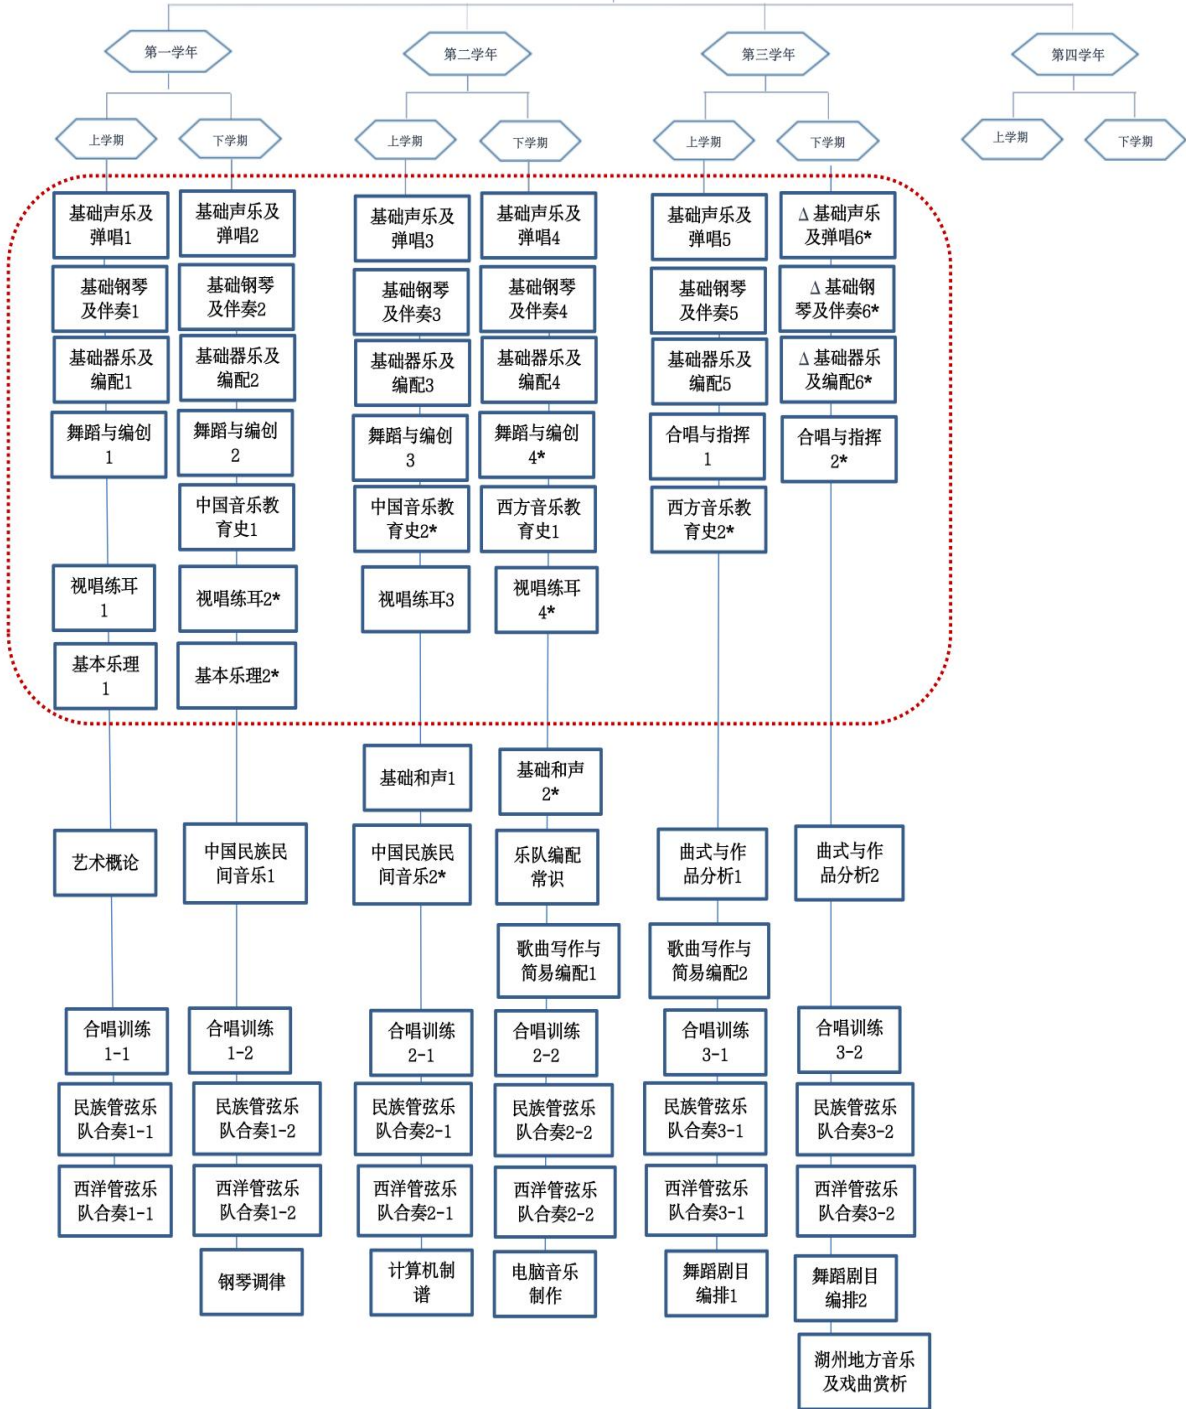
第一学年

上学期

基础声乐及弹唱1

基础钢琴及伴奏1

基础器乐及编配1

舞蹈与编创1

视唱练耳1

基本乐理1

艺术概论

合唱训练1-1

民族管弦乐队合奏1-1

西洋管弦乐队合奏1-1

下学期

基础声乐及弹唱2

基础钢琴及伴奏2

基础器乐及编配2

舞蹈与编创2

中国音乐教育史1

视唱练耳2*

基本乐理2*

中国民族民间音乐1

合唱训练1-2

民族管弦乐队合奏1-2

西洋管弦乐队合奏1-2

钢琴调律

第二学年

上学期

基础声乐及弹唱3

基础钢琴及伴奏3

基础器乐及编配3

舞蹈与编创3

中国音乐教育史2*

视唱练耳3

基础和声1

中国民族民间音乐2*

合唱训练2-1

民族管弦乐队合奏2-1

西洋管弦乐队合奏2-1

计算机制谱

下学期

基础声乐及弹唱4

基础钢琴及伴奏4

基础器乐及编配4

舞蹈与编创4*

西方音乐教育史1

视唱练耳4*

基础和声2*

乐队编配常识

歌曲写作与简易编配1

合唱训练2-2

民族管弦乐队合奏2-2

西洋管弦乐队合奏2-2

电脑音乐制作

第三学年

上学期

基础声乐及弹唱5

基础钢琴及伴奏5

基础器乐及编配5

合唱与指挥1

西方音乐教育史2*

曲式与作品分析1

歌曲写作与简易编配2

合唱训练3-1

民族管弦乐队合奏3-1

西洋管弦乐队合奏3-1

舞蹈剧目编排1

下学期

Δ基础声乐及弹唱6*

Δ基础钢琴及伴奏6*

Δ基础器乐及编配6*

合唱与指挥2*

曲式与作品分析2

合唱训练3-2

民族管弦乐队合奏3-2

西洋管弦乐队合奏3-2

舞蹈剧目编排2

湖州地方音乐及戏曲赏析

第四学年

上学期

下学期